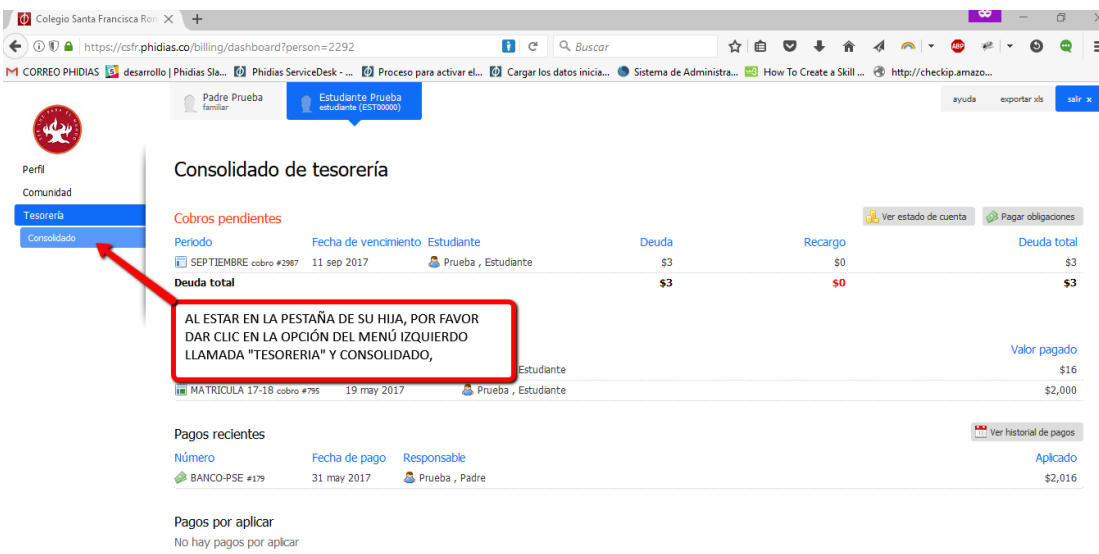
Colegio Santa Francisca Ron ×  +

https://csfr.phidias.co/billing/dashboard?person=2292  Buscar

CORREO PHIDIAS  desarrollo | Phidias Sla...  Phidias ServiceDesk - ...  Proceso para activar el...  Cargar los datos inicia...  Sistema de Administra...  How To Create a Skill ...  http://checkip.amazo...

Padre Prueba familiar  Estudiante Prueba estudiante (EST00000)

ayuda  exportar xls  salir ×

Perfil
Comunidad
Tesorería
Consolidado

Consolidado de tesorería

Cobros pendientes

Ver estado de cuenta  Pagar obligaciones

| Periodo | Fecha de vencimiento | Estudiante | Deuda | Recargo | Deuda total |
|---|---|---|---|---|---|
| SEPTIEMBRE cobro #2987 | 11 sep 2017 | Prueba , Estudiante | $3 | $0 | $3 |
| Deuda total | | | $3 | $0 | $3 |

AL ESTAR EN LA PESTAÑA DE SU HIJA, POR FAVOR DAR CLIC EN LA OPCIÓN DEL MENÚ IZQUIERDO LLAMADA "TESORERIA" Y CONSOLIDADO,

Valor pagado
Estudiante  $16
MATRICULA 17-18 cobro #795  19 may 2017  Prueba , Estudiante  $2,000

Pagos recientes

Ver historial de pagos

| Número | Fecha de pago | Responsable | Aplicado |
|---|---|---|---|
| BANCO-PSE #179 | 31 may 2017 | Prueba , Padre | $2,016 |

Pagos por aplicar
No hay pagos por aplicar